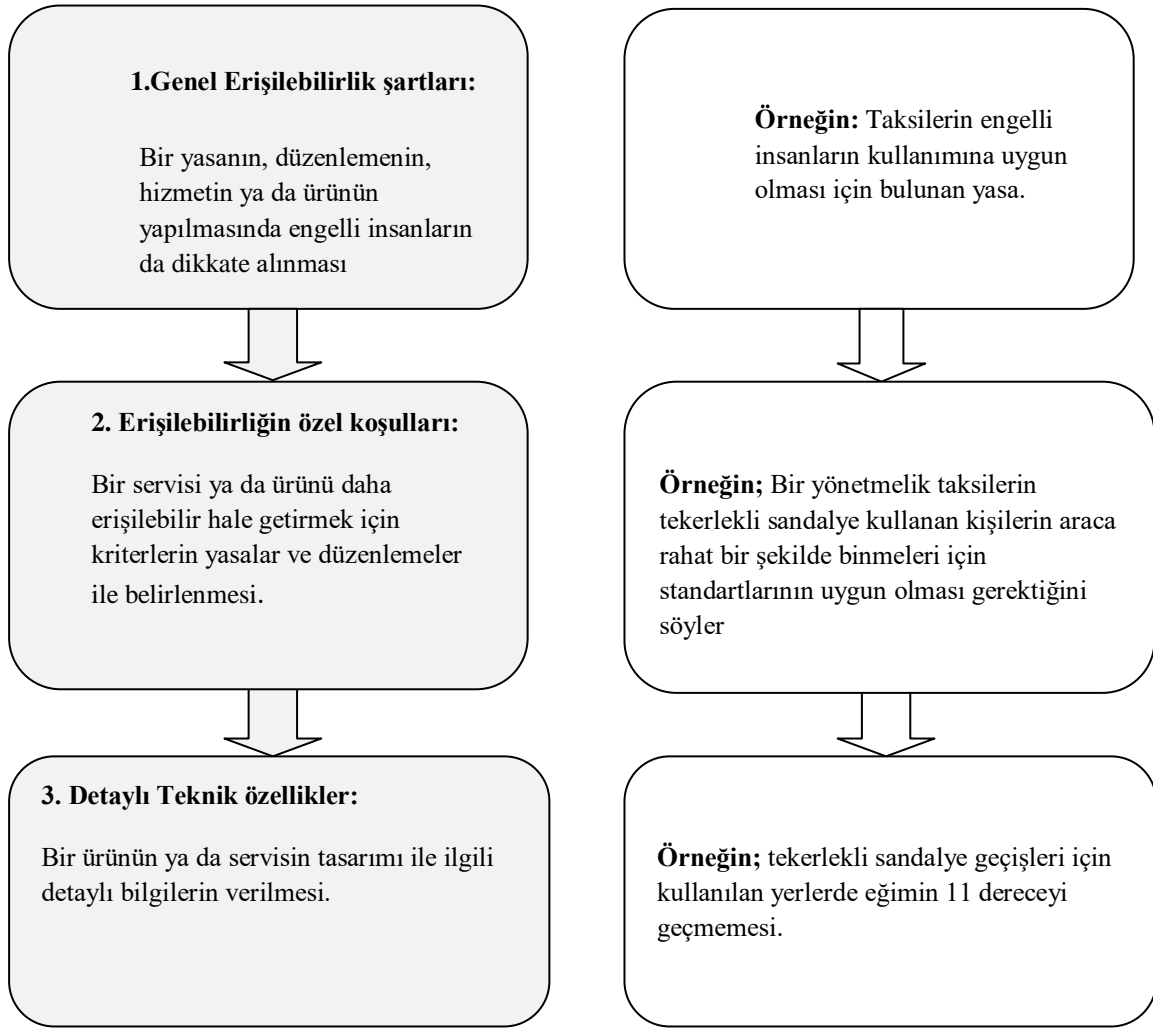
1.Genel Erişilebilirlik şartları:

Bir yasanın, düzenlemenin, hizmetin ya da ürünün yapılmasında engelli insanların da dikkate alınması

2. Erişilebilirliğin özel koşulları:

Bir servisi ya da ürünü daha erişilebilir hale getirmek için kriterlerin yasalar ve düzenlemeler ile belirlenmesi.

3. Detaylı Teknik özellikler:

Bir ürünün ya da servisin tasarımı ile ilgili detaylı bilgilerin verilmesi.

Örneğin: Taksilerin engelli insanların kullanımına uygun olması için bulunan yasa.

Örneğin; Bir yönetmelik taksilerin tekerlekli sandalye kullanan kişilerin araca rahat bir şekilde binmeleri için standartlarının uygun olması gerektiğini söyler

Örneğin; tekerlekli sandalye geçişleri için kullanılan yerlerde eğimin 11 dereceyi geçmemesi.